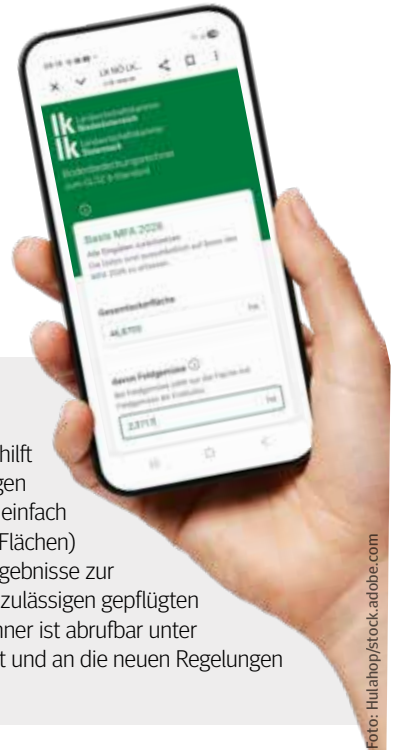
LK NÖ LK...

lk Landwirtschaftskammer Niederösterreich
lk Landwirtschaftskammer Steiermark

Bodenbedeckungsrechner zum GLÖZ 6-Standard

Basis MFA 2026
Alle Eingaben auszufüllen. Die Daten sind ausschließlich auf Basis des MFA 2026 zu erfassen.

Gesamtackerfläche
46,6700
ha

davon Feldgemüse
Bei Feldgemüse (alle...) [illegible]
2,5715
ha

hilft
gen
einfach
Flächen)
gebnisse zur
zulässigen gepflügten
nner ist abrufbar unter
t und an die neuen Regelungen

Foto: Hulahop/stock.adobe.com